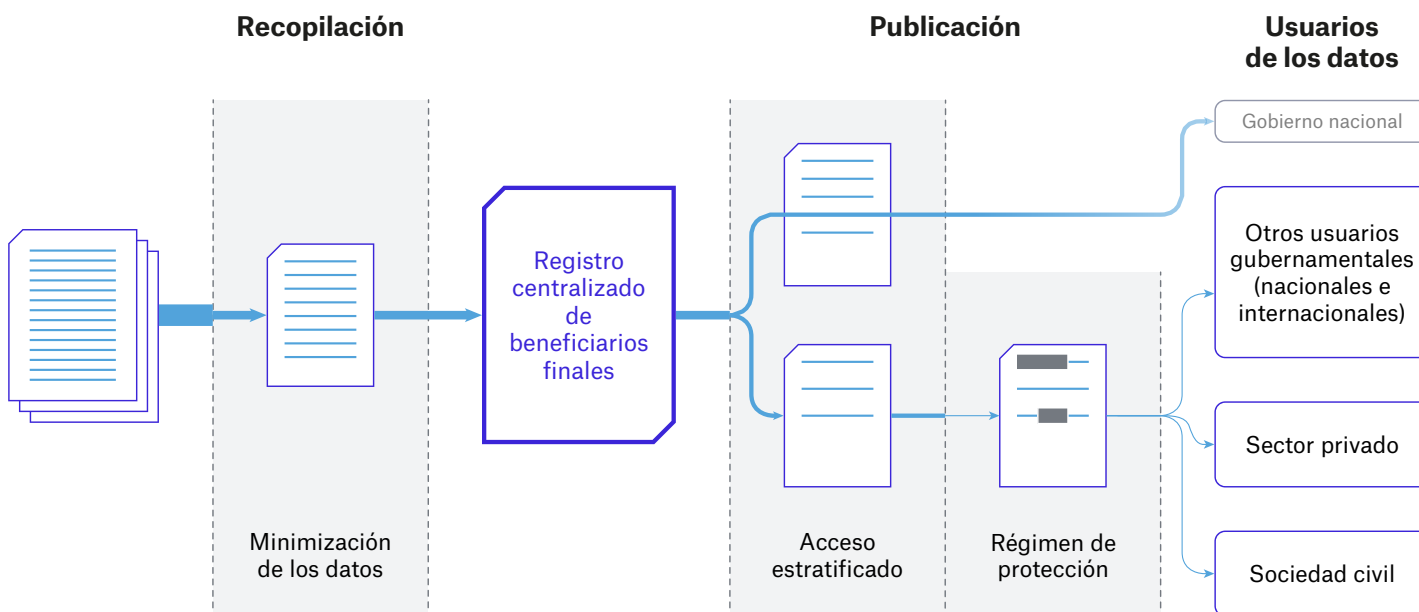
Recopilación

Publicación

Usuarios de los datos

Gobierno nacional

Otros usuarios gubernamentales (nacionales e internacionales)

Registro centralizado de beneficiarios finales

Sector privado

Sociedad civil

Minimización de los datos

Acceso estratificado

Régimen de protección